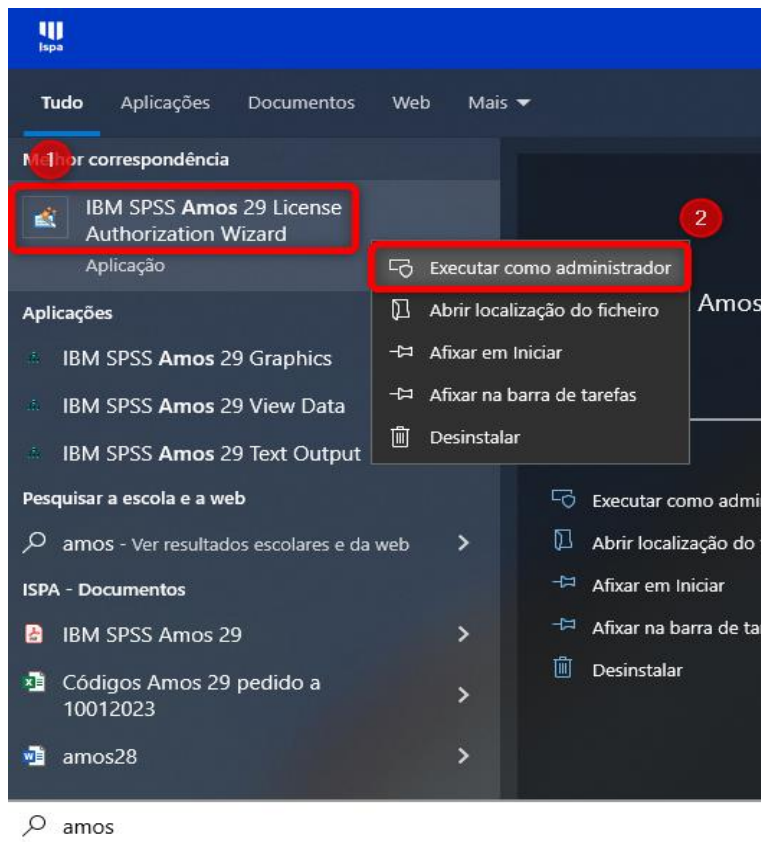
Ispa

Tudo Aplicações Documentos Web Mais

1

M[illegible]hor correspondência

IBM SPSS Amos 29 License Authorization Wizard
Aplicação

2

Executar como administrador
Abrir localização do ficheiro
Afixar em Iniciar
Afixar na barra de tarefas
Desinstalar

Amos

Aplicações

IBM SPSS Amos 29 Graphics

IBM SPSS Amos 29 View Data

IBM SPSS Amos 29 Text Output

Pesquisar a escola e a web

amos - Ver resultados escolares e da web

ISPA - Documentos

IBM SPSS Amos 29

Códigos Amos 29 pedido a 10012023

amos28

Executar como admi
Abrir localização do
Afixar em Iniciar
Afixar na barra de ta
Desinstalar

amos